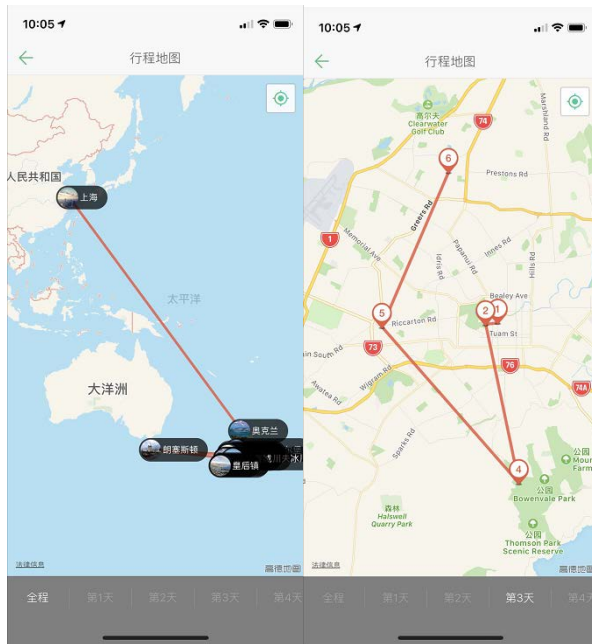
10:05

行程地图

人民共和国

上海

太平洋

大洋洲

奥克兰

朗塞斯顿

皇后镇

冰

法律信息

高德地图

全程 第1天 第2天 第3天 第4天

10:05

行程地图

高尔夫
Clearwater
Golf Club

74

Marshland Rd

6

Prestons Rd

Greers Rd

1

Memorial Ave

Papanui Rd

Innes Rd

Idris Rd

Hills Rd

Bealey Ave

5

2

1

Riccarton Rd

Tuam St

73

76

74A

Awatea Rd

Wigram Rd

Sparks Rd

4

Mount Farm

公园
Bowenvale Park

森林
Halswell Quarry Park

公园
Thomson Park Scenic Reserve

法律信息

高德地图

全程 第1天 第2天 第3天 第4天